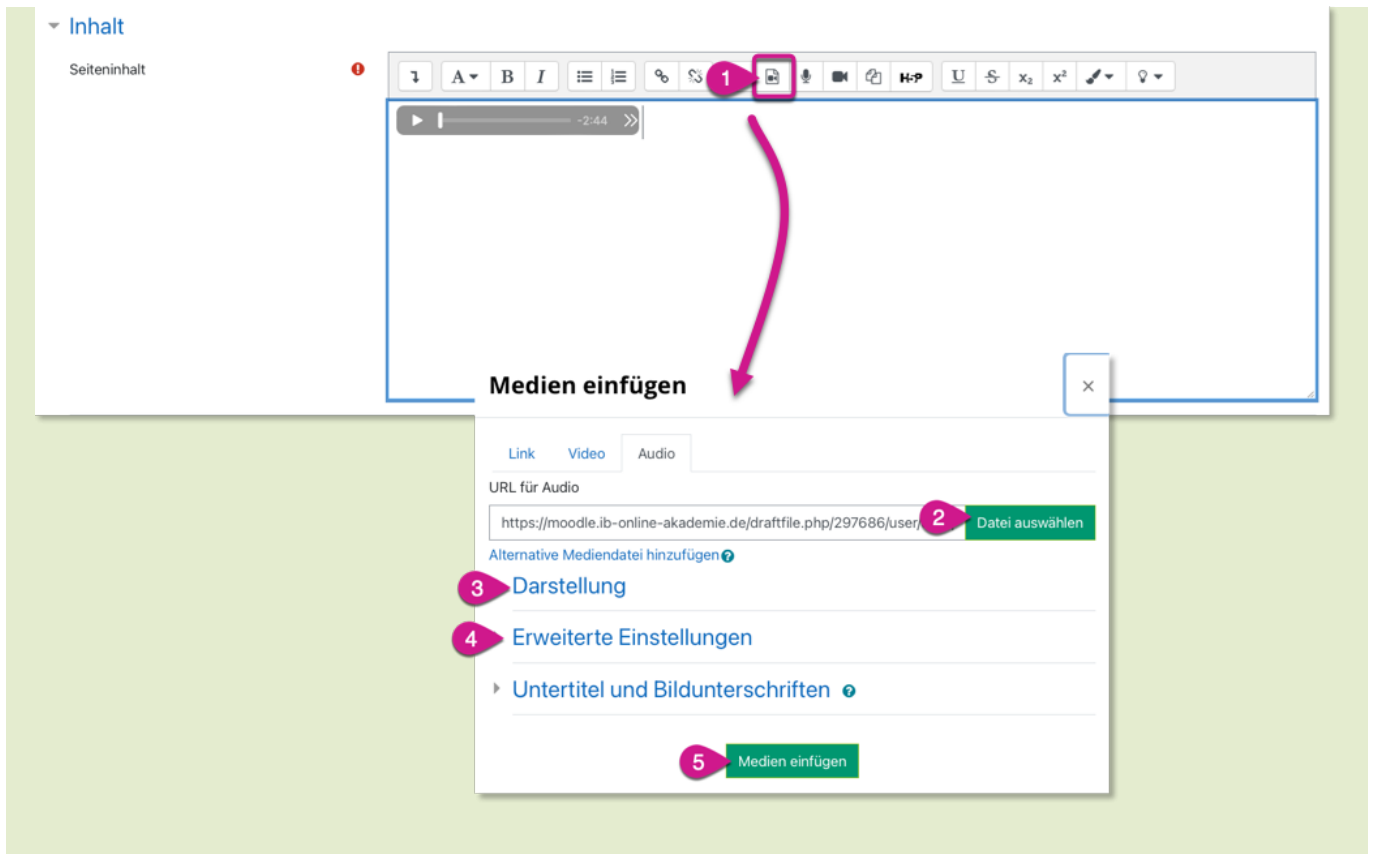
Inhalt

Seiteninhalt

A B I

1

H-P U $x_2$ $x^2$

-2:44

Medien einfügen ×

Link Video Audio

URL für Audio

https://moodle.ib-online-akademie.de/draftfile.php/297686/user/

2 Datei auswählen

Alternative Mediendatei hinzufügen

3 Darstellung

4 Erweiterte Einstellungen

Untertitel und Bildunterschriften

5 Medien einfügen